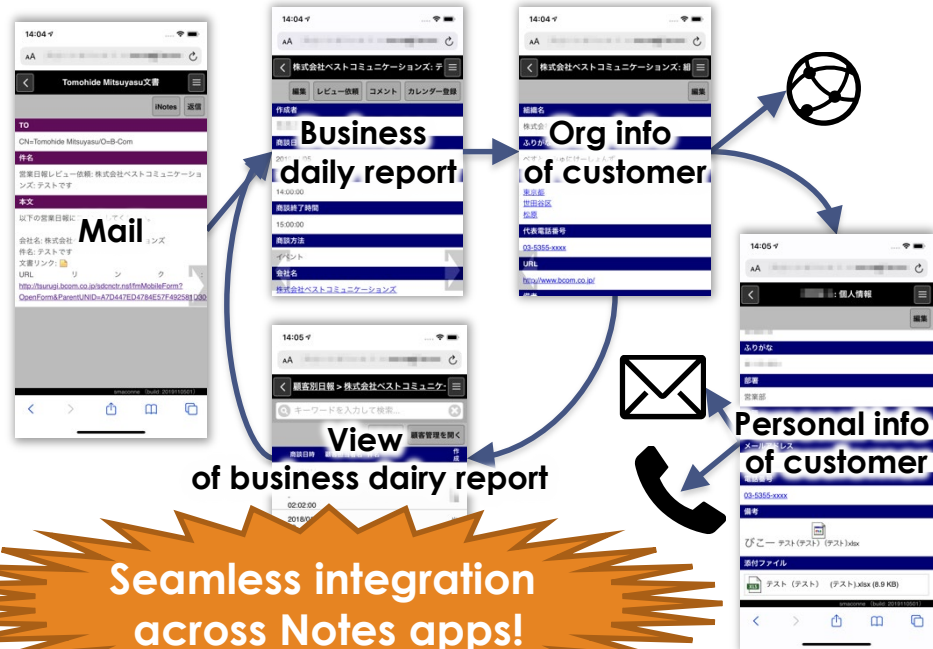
14:04
AA
Tomohide Mitsuyasu文書
iNotes 返信
TO
CN=Tomohide Mitsuyasu/O=B-Com
件名
営業日報レビュー依頼: 株式会社ベストコミュニケーションズ: テストです
本文
以下の営業日報に
Mail
会社名: 株式会社 ンズ
件名: テストです
文書リンク:
URL リンク
http://tsurugi.bcom.co.jp/sdcnctr.nsf/fmMobileForm?OpenForm&ParentUNID=A7D447ED4784E57F4925lf D30
smaconne [build: 20181005]

14:04
AA
株式会社ベストコミュニケーションズ: テ
編集 レビュー依頼 コメント カレンダー登録
作成者
Business
daily report
14:00:00
商談終了時間
15:00:00
商談方法
イベント
会社名
株式会社ベストコミュニケーションズ

14:04
AA
株式会社ベストコミュニケーションズ: 組
編集
組織名
Org info
of customer
東京都
世田谷区
松原
代表電話番号
03-5355-xxxx
URL
http://www.bcom.co.jp/

14:05
AA
顧客別日報 > 株式会社ベストコミュニケー
キーワードを入力して検索...
View
顧客管理を開く
商談日時
作成
of business dairy report
02:02:00
2018/0

14:05
AA
個人情報
編集
ふりがな
部署
営業部
Personal info
メールアドレス
of customer
電話番号
03-5355-xxxx
備考
ぴこー テスト(テスト).xlsx
添付ファイル
テスト(テスト) (テスト).xlsx (8.9 KB)
smaconne [build: 20181005]

Seamless integration
across Notes apps!